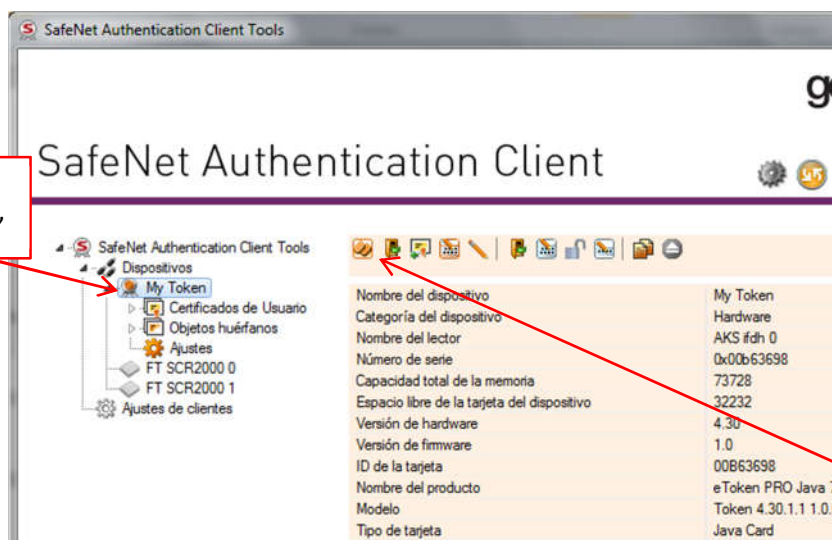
SafeNet Authentication Client Tools

g

SafeNet Authentication Client

,

SafeNet Authentication Client Tools
Dispositivos
My Token
Certificados de Usuario
Objetos huérfanos
Ajustes
FT SCR2000 0
FT SCR2000 1
Ajustes de clientes

| | |
|---|---|
| Nombre del dispositivo | My Token |
| Categoría del dispositivo | Hardware |
| Nombre del lector | AKS ifdh 0 |
| Número de serie | 0x00b63698 |
| Capacidad total de la memoria | 73728 |
| Espacio libre de la tarjeta del dispositivo | 32232 |
| Versión de hardware | 4.30 |
| Versión de firmware | 1.0 |
| ID de la tarjeta | 00B63698 |
| Nombre del producto | eToken PRO Java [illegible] |
| Modelo | Token 4.30.1.1 1.0.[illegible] |
| Tipo de tarjeta | Java Card |